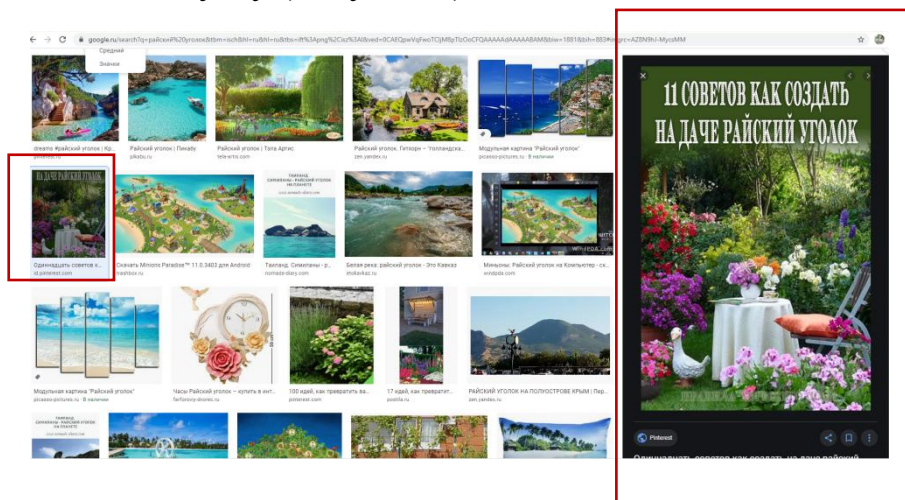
google.ru/search?q=райский%20уголок&tbm=isch&hl=ru&hl=ru&tbs=ift%3Apng%2Cisz%3Al&ved=0CAEQpwVqFwoTCJM8pTtzOxCFQAAAAAdAAAAABAM&biw=1881&bih=883#imgrc=AZBN9hJ-MycsMM

Средний
Значки

dreams Райский уголок | Кр...
pinterest.ru

Райский уголок | Пикабу
pikabu.ru

Райский уголок | Тата Артис
tata-arts.com

Райский уголок. Гитхорн – "Голландска...
zen.yandex.ru

Модульная картина "Райский уголок"
picasso-pictures.ru · В наличии

Одиннадцать советов к...
pinterest.com

Скачать Minions Paradise™ 11.0.3403 для Android
mobbox.ru

Таиланд. Симеланы - Райский уголок на планете
nomads-diary.com

Белая река: райский уголок - Это Кавказ
etokavkaz.ru

Миньоны: Райский уголок на Компьютер - ск...
windpda.com

Модульная картина "Райский уголок"
picasso-pictures.ru · В наличии

Часы Райский уголок – купить в инт...
farforovy-stores.ru

100 идей, как превратить ва...
pinterest.com

17 идей, как превратить...
postila.ru

РАЙСКИЙ УГОЛОК НА ПОЛУОСТРОВЕ КРЫМ | Пар...
zen.yandex.ru

11 СОВЕТОВ КАК СОЗДАТЬ НА ДАЧЕ РАЙСКИЙ УГОЛОК

Pinterest

Одиннадцать советов как создать на даче райский...